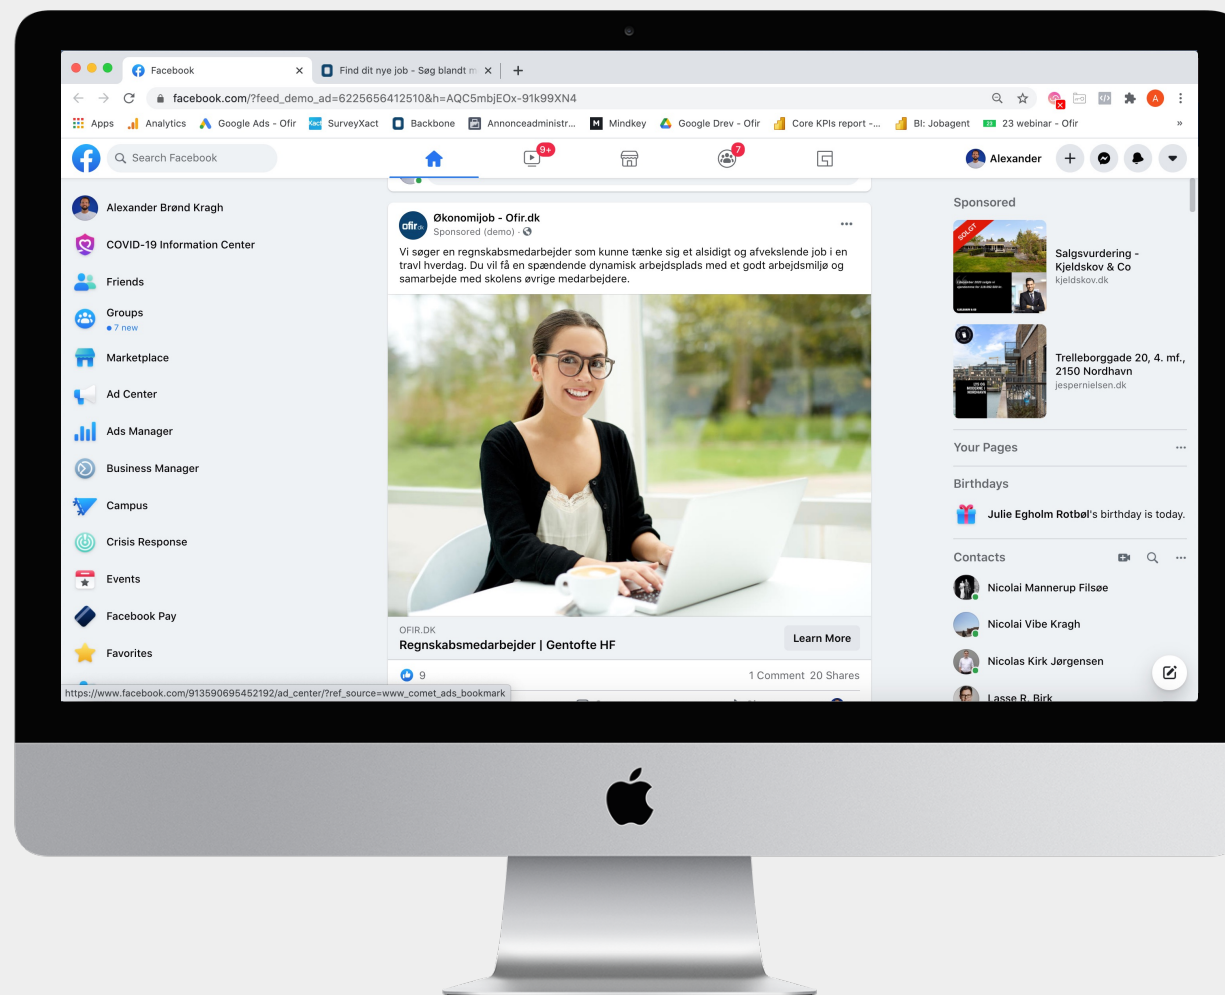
Facebook
Find dit nye job - Søg blandt m
facebook.com/?feed_demo_ad=6225656412510&h=AQC5mbjEOx-91k99XN4
Apps Analytics Google Ads - Ofir SurveyXact Backbone Annonceadministr... Mindkey Google Drev - Ofir Core KPIs report -... BI: Jobagent 23 webinar - Ofir

Search Facebook
9+
7
Alexander

Alexander Brønd Kragh
COVID-19 Information Center
Friends
Groups
• 7 new
Marketplace
Ad Center
Ads Manager
Business Manager
Campus
Crisis Response
Events
Facebook Pay
Favorites

Økonomijob - Ofir.dk
Sponsored (demo) ·
Vi søger en regnskabsmedarbejder som kunne tænke sig et alsidigt og afvekslende job i en travl hverdag. Du vil få en spændende dynamisk arbejdsplads med et godt arbejdsmiljø og samarbejde med skolens øvrige medarbejdere.

OFIR.DK
Regnskabsmedarbejder | Gentofte HF
Learn More
9
1 Comment 20 Shares

Sponsored
SOLGT
Salgsvurdering - Kjeldskov & Co
kjeldskov.dk
Trelleborggade 20, 4. mf., 2150 Nordhavn
jespernielsen.dk
Your Pages
Birthdays
Julie Egholm Rotbøl's birthday is today.
Contacts
Nicolai Mannerup Filsøe
Nicolai Vibe Kragh
Nicolas Kirk Jørgensen
Lasse R. Birk

https://www.facebook.com/913590695452192/ad_center/?ref_source=www_comet_ads_bookmark